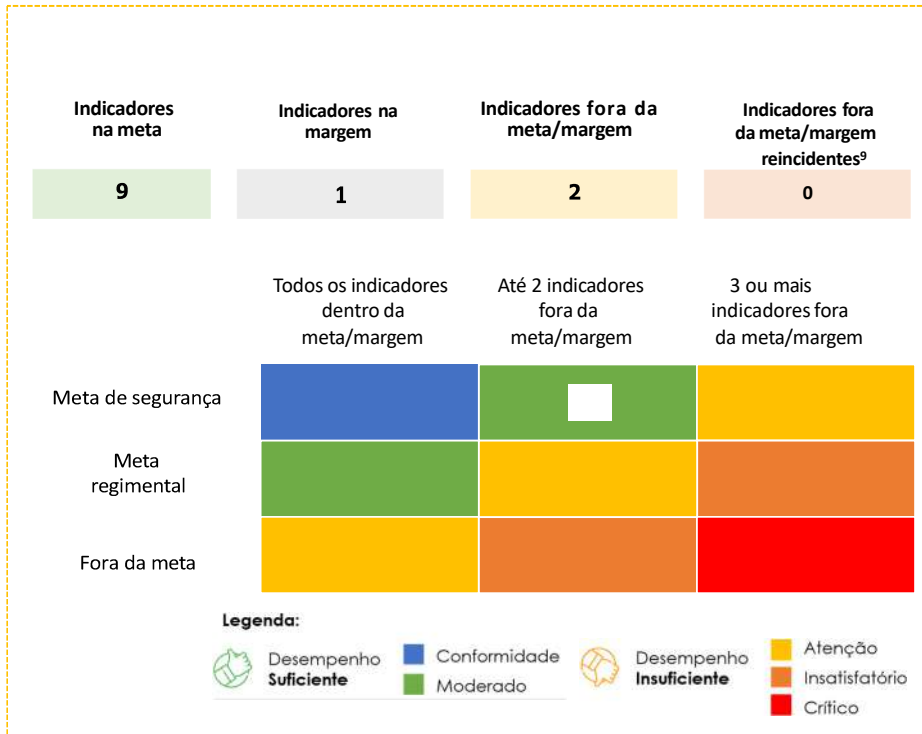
| Indicadores na meta | Indicadores na margem | Indicadores fora da meta/margem | Indicadores fora da meta/margem reincidentes$^9$ |
|---|---|---|---|
| 9 | 1 | 2 | 0 |

| | Todos os indicadores dentro da meta/margem | Até 2 indicadores fora da meta/margem | 3 ou mais indicadores fora da meta/margem |
|---|---|---|---|
| Meta de segurança | | | |
| Meta regimental | | | |
| Fora da meta | | | |

Legenda:

Desempenho **Suficiente**
Conformidade
Moderado

Desempenho **Insuficiente**
Atenção
Insatisfatório
Crítico